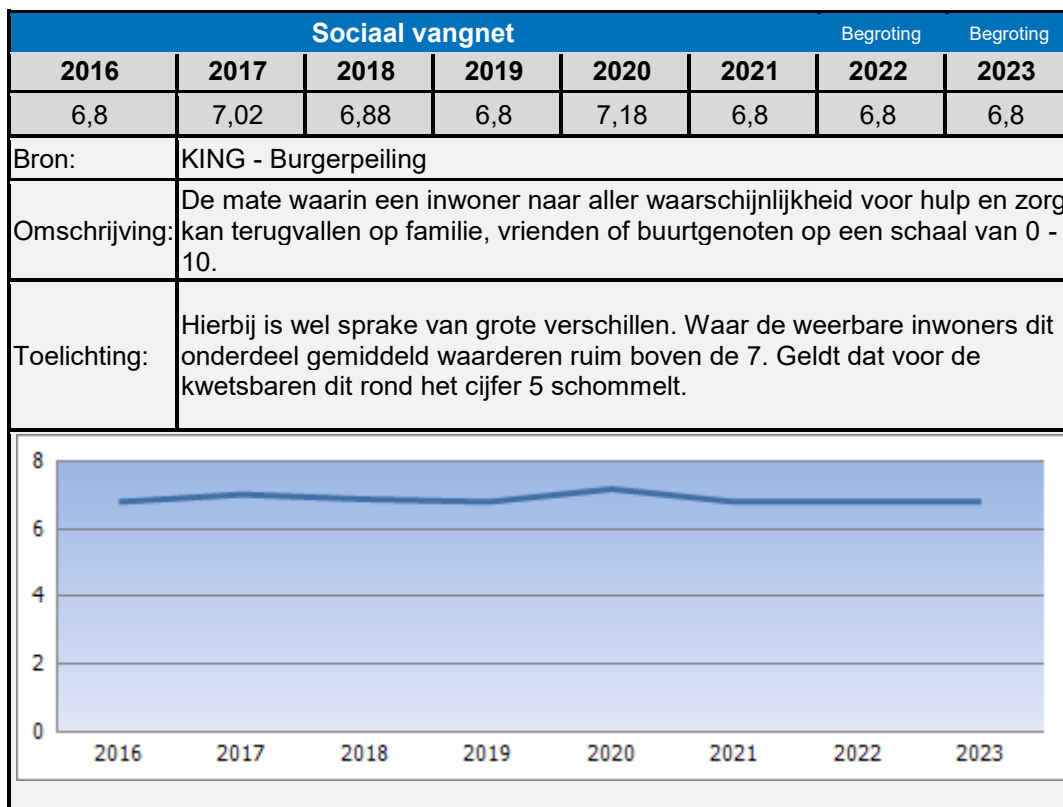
Sociaal vangnet Begroting Begroting

| 2016 | 2017 | 2018 | 2019 | 2020 | 2021 | 2022 | 2023 |
|---|---|---|---|---|---|---|---|
| 6,8 | 7,02 | 6,88 | 6,8 | 7,18 | 6,8 | 6,8 | 6,8 |

| | |
|---|---|
| Bron: | KING - Burgerpeiling |
| Omschrijving: | De mate waarin een inwoner naar aller waarschijnlijkheid voor hulp en zorg kan terugvallen op familie, vrienden of buurtgenoten op een schaal van 0 - 10. |
| Toelichting: | Hierbij is wel sprake van grote verschillen. Waar de weerbare inwoners dit onderdeel gemiddeld waarderen ruim boven de 7. Geldt dat voor de kwetsbaren dit rond het cijfer 5 schommelt. |

8
6
4
2
0
2016 2017 2018 2019 2020 2021 2022 2023